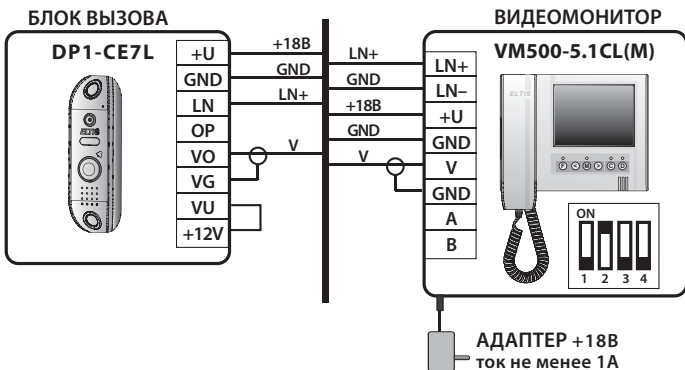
БЛОК ВЫЗОВА

DP1-CE7L

ELTIS

| +U |
|---|
| GND |
| LN |
| OP |
| VO |
| VG |
| VU |
| +12V |

+18В
GND
LN+
V

LN+
GND
+18В
GND
V

ВИДЕОМОНИТОР

VM500-5.1CL(M)

| LN+ |
|---|
| LN– |
| +U |
| GND |
| V |
| GND |
| A |
| B |

ELTIS

ON
1 2 3 4

АДАПТЕР +18В
ток не менее 1А